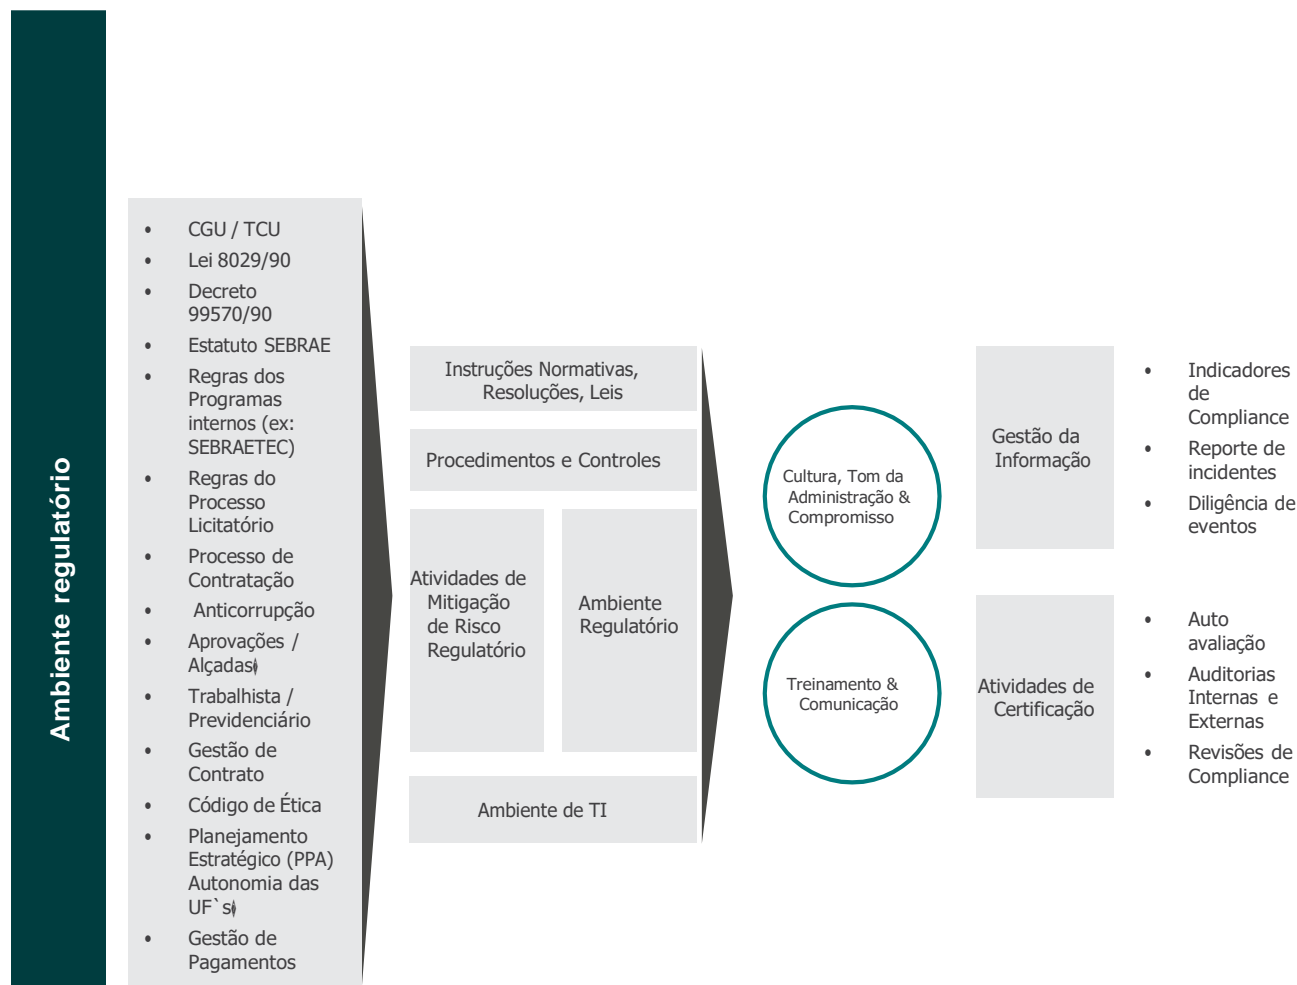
Ambiente regulatório

- CGU / TCU
- Lei 8029/90
- Decreto 99570/90
- Estatuto SEBRAE
- Regras dos Programas internos (ex: SEBRAETEC)
- Regras do Processo Licitatório
- Processo de Contratação
- Anticorrupção
- Aprovações / Alçadas
- Trabalhista / Previdenciário
- Gestão de Contrato
- Código de Ética
- Planejamento Estratégico (PPA) Autonomia das UF`s
- Gestão de Pagamentos

Instruções Normativas, Resoluções, Leis

Procedimentos e Controles

Atividades de Mitigação de Risco Regulatório

Ambiente Regulatório

Ambiente de TI

Cultura, Tom da Administração & Compromisso

Treinamento & Comunicação

Gestão da Informação

Atividades de Certificação

- Indicadores de Compliance
- Reporte de incidentes
- Diligência de eventos

- Auto avaliação
- Auditorias Internas e Externas
- Revisões de Compliance